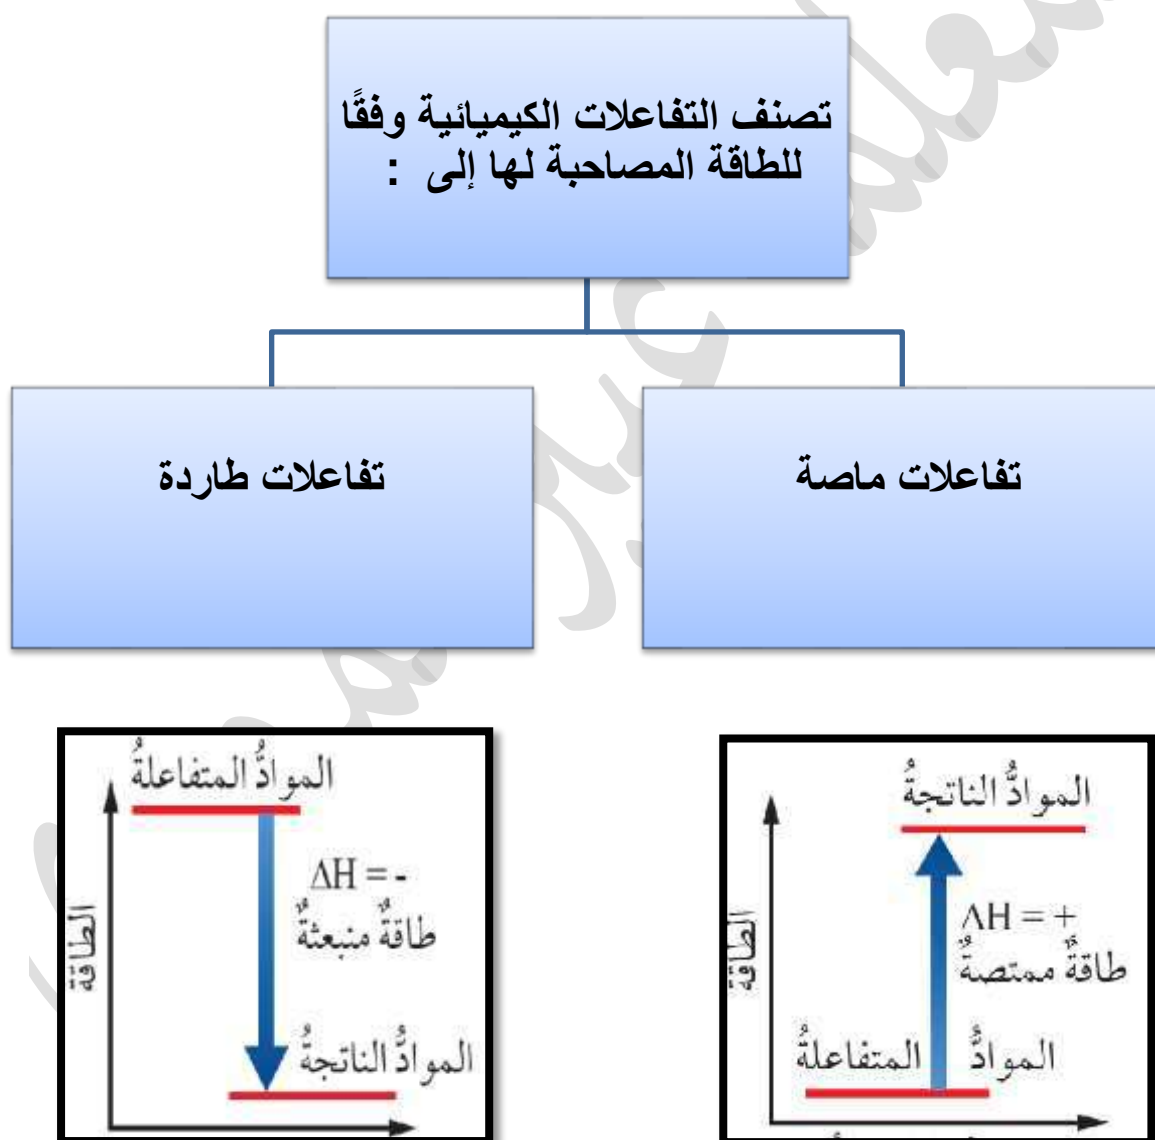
تصنف التفاعلات الكيميائية وفقًا للطاقة المصاحبة لها إلى :

تفاعلات ماصة

تفاعلات طاردة

المواد الناتجة

$\Delta H = +$
طاقةٌ ممتصةٌ

الطاقة

الموادُّ المتفاعلةُ

الموادُّ المتفاعلةُ

$\Delta H = -$
طاقةٌ منبعثةٌ

الطاقة

الموادُّ الناتجةُ